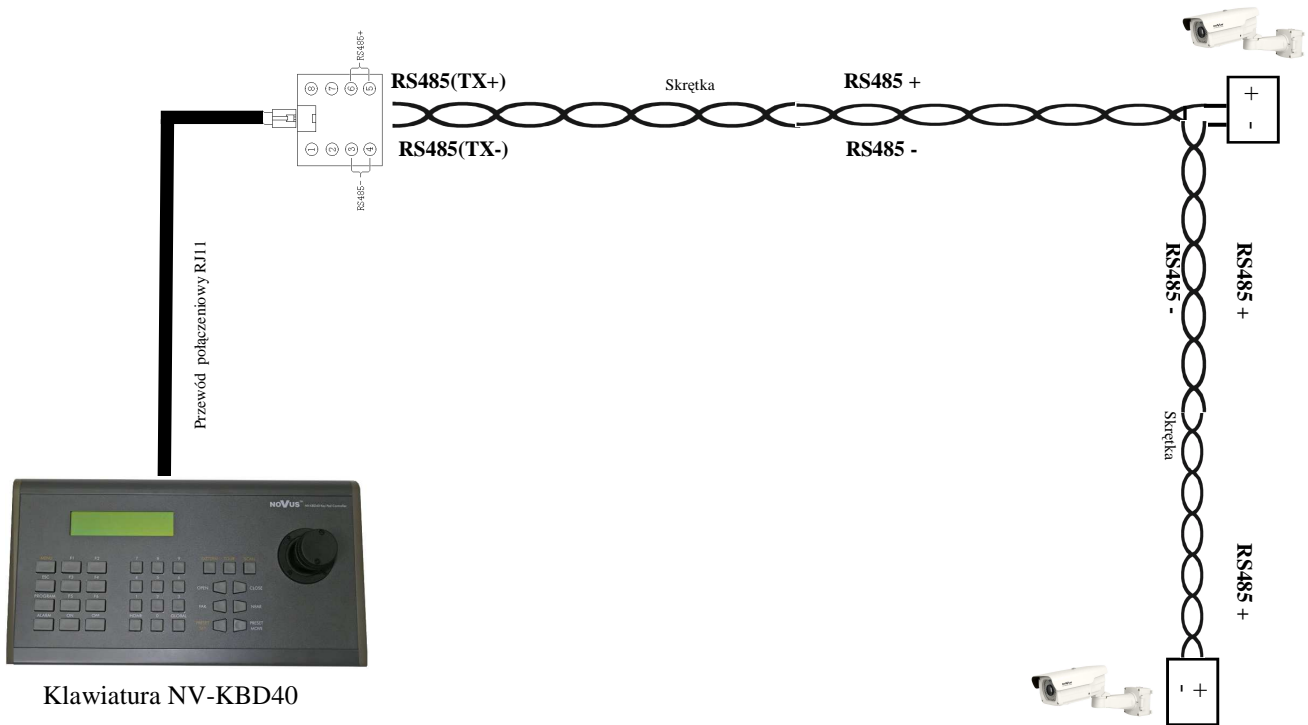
RS485+

RS485(TX+)

Skrętka

RS485 +

+

-

8 7 6 5

1 2 3 4

RS485(TX-)

RS485 -

RS485-

Przewód połączeniowy RJ11

RS485 -

RS485 +

Skrętka

RS485 +

NOVUS

OPEN

CLOSE

FAR

NEAR

Klawiatura NV-KBD40

- +